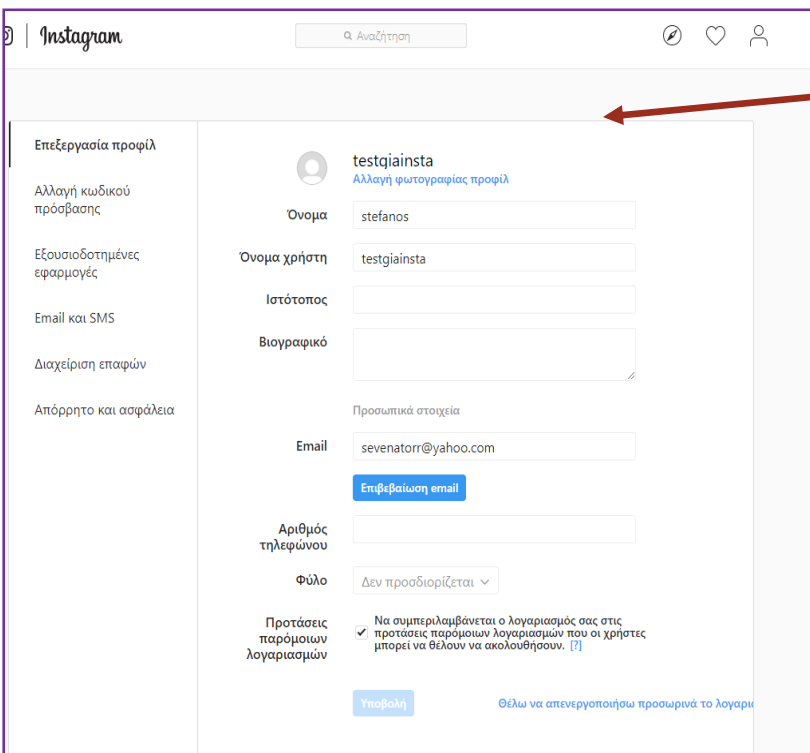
Instagram

Αναζήτηση

Επεξεργασία προφίλ

Αλλαγή κωδικού πρόσβασης

Εξουσιοδοτημένες εφαρμογές

Email και SMS

Διαχείριση επαφών

Απόρρητο και ασφάλεια

testgiainsta
Αλλαγή φωτογραφίας προφίλ

Όνομα stefanos

Όνομα χρήστη testgiainsta

Ιστότοπος

Βιογραφικό

Προσωπικά στοιχεία

Email sevenatorr@yahoo.com

Επιβεβαίωση email

Αριθμός τηλεφώνου

Φύλο Δεν προσδιορίζεται

Προτάσεις παρόμοιων λογαριασμών

Να συμπεριλαμβάνεται ο λογαριασμός σας στις προτάσεις παρόμοιων λογαριασμών που οι χρήστες μπορεί να θέλουν να ακολουθήσουν. [?]

Υποβολή

Θέλω να απενεργοποιήσω προσωρινά το λογαρι